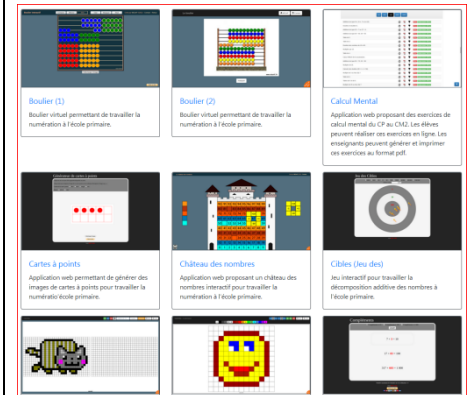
Boulier (1)

Boulier virtuel permettant de travailler la numération à l'école primaire.

Boulier (2)

Boulier virtuel permettant de travailler la numération à l'école primaire.

Calcul Mental

Application web proposant des exercices de calcul mental du CP au CM2. Les élèves peuvent réaliser ces exercices en ligne. Les enseignants peuvent générer et imprimer ces exercices au format pdf.

Cartes à points

Application web permettant de générer des images de cartes à points pour travailler la numération à l'école primaire.

Château des nombres

Application web proposant un château des nombres interactif pour travailler la numération à l'école primaire.

Cibles (Jeu des)

Jeu interactif pour travailler la décomposition additive des nombres à l'école primaire.

Compléments